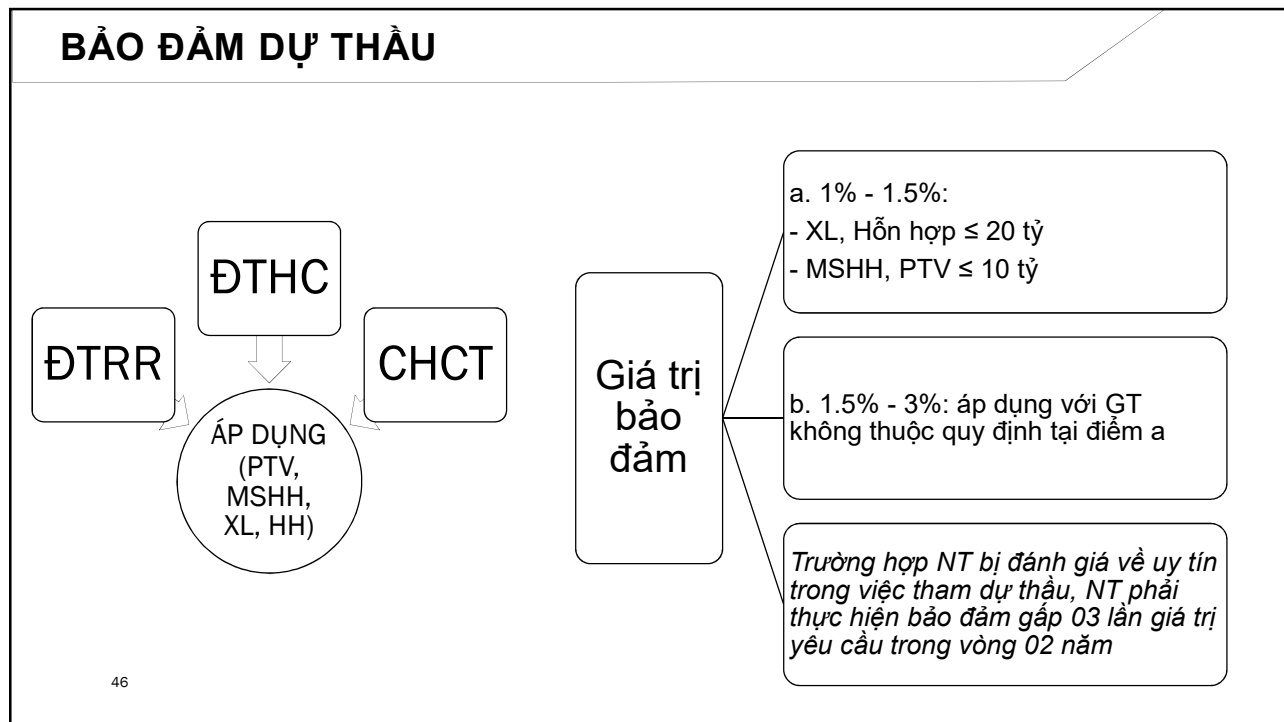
BẢO ĐẢM DỰ THẦU

ĐTHC

ĐTRR

CHCT

ÁP DỤNG (PTV, MSHH, XL, HH)

Giá trị bảo đảm

a. 1% - 1.5%:
- XL, Hỗn hợp ≤ 20 tỷ
- MSHH, PTV ≤ 10 tỷ

b. 1.5% - 3%: áp dụng với GT không thuộc quy định tại điểm a

Trường hợp NT bị đánh giá về uy tín trong việc tham dự thầu, NT phải thực hiện bảo đảm gấp 03 lần giá trị yêu cầu trong vòng 02 năm

46